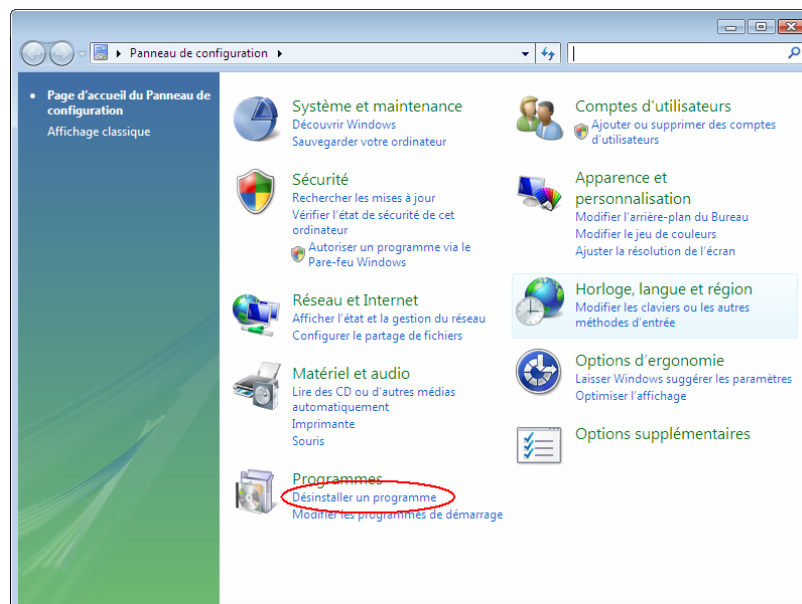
Panneau de configuration

Page d'accueil du Panneau de configuration
Affichage classique

Système et maintenance
Découvrir Windows
Sauvegarder votre ordinateur

Sécurité
Rechercher les mises à jour
Vérifier l'état de sécurité de cet ordinateur
Autoriser un programme via le Pare-feu Windows

Réseau et Internet
Afficher l'état et la gestion du réseau
Configurer le partage de fichiers

Matériel et audio
Lire des CD ou d'autres médias automatiquement
Imprimante
Souris

Programmes
Désinstaller un programme
Modifier les programmes de démarrage

Comptes d'utilisateurs
Ajouter ou supprimer des comptes d'utilisateurs

Apparence et personnalisation
Modifier l'arrière-plan du Bureau
Modifier le jeu de couleurs
Ajuster la résolution de l'écran

Horloge, langue et région
Modifier les claviers ou les autres méthodes d'entrée

Options d'ergonomie
Laisser Windows suggérer les paramètres
Optimiser l'affichage

Options supplémentaires